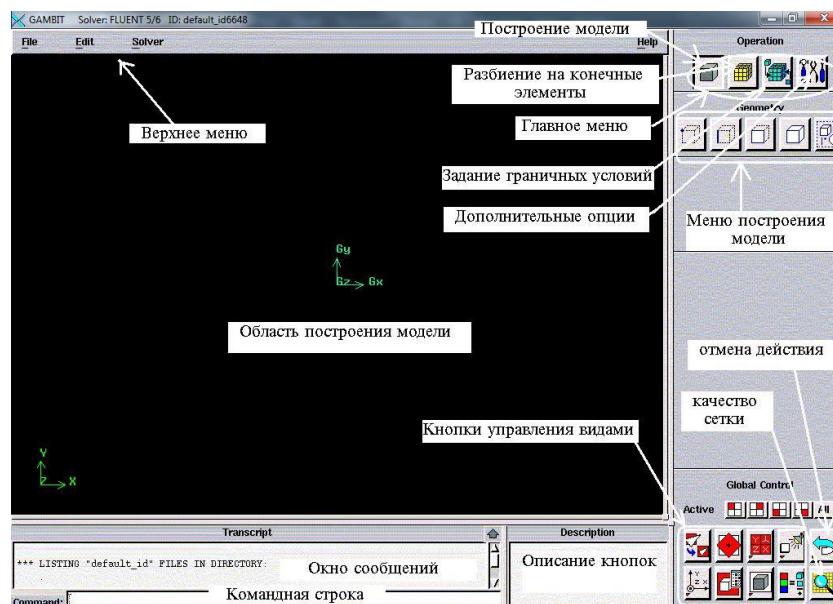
GAMBIT Solver: FLUENT 5/6 ID: default_id6648

File Edit Solver Help

Построение модели

Operation

Разбиение на конечные элементы

Верхнее меню

Главное меню

Geometry

Задание граничных условий

Дополнительные опции

Меню построения модели

Gy
Gz Gx

Область построения модели

отмена действия

качество сетки

Кнопки управления видами

Y
Z X

Global Control

Active

Transcript

Description

*** LISTING "default_id" FILES IN DIRECTORY:

Окно сообщений

Описание кнопок

Command:

Командная строка